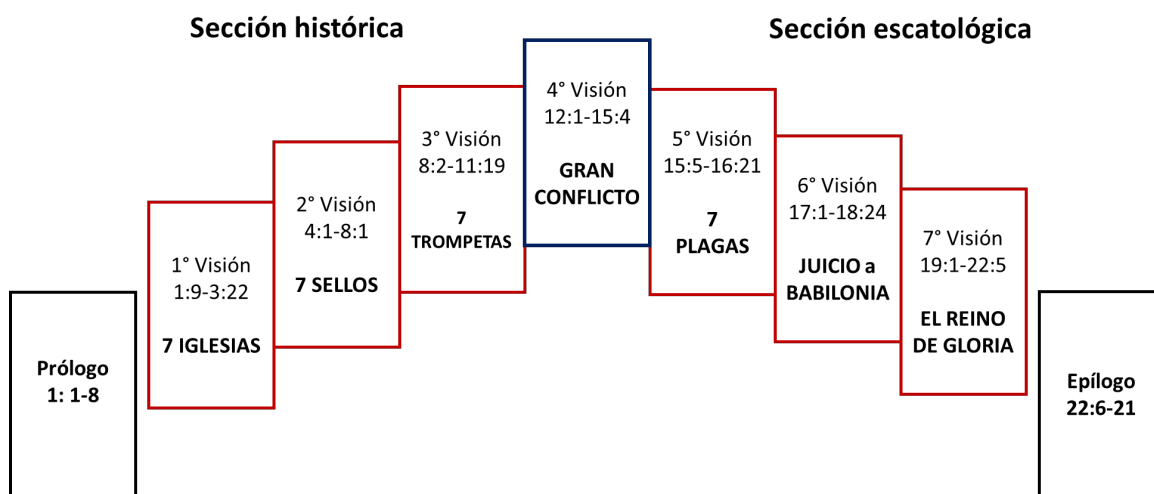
Sección histórica

Sección escatológica

Prólogo
1: 1-8

1° Visión
1:9-3:22
7 IGLESIAS

2° Visión
4:1-8:1
7 SELLOS

3° Visión
8:2-11:19
7
TROMPETAS

4° Visión
12:1-15:4
GRAN
CONFLICTO

5° Visión
15:5-16:21
7
PLAGAS

6° Visión
17:1-18:24
JUICIO a
BABILONIA

7° Visión
19:1-22:5
EL REINO
DE GLORIA

Epílogo
22:6-21